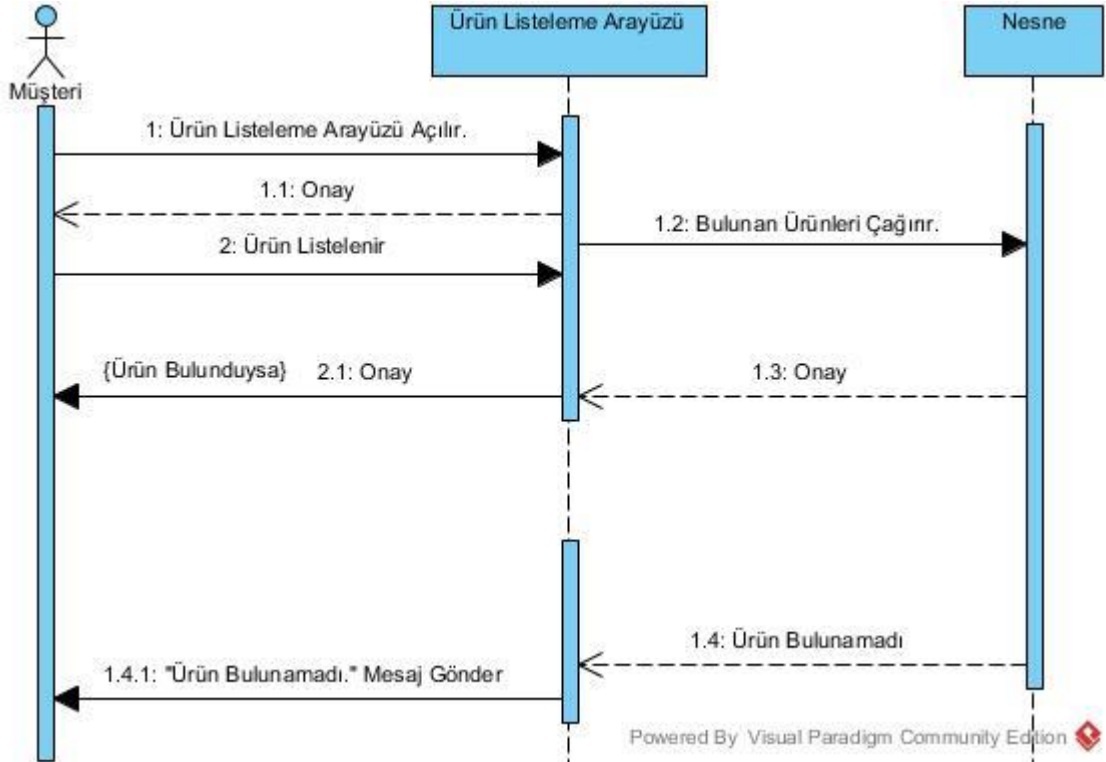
Müşteri

Ürün Listeleme Arayüzü

Nesne

1: Ürün Listeleme Arayüzü Açılır.

1.1: Onay

1.2: Bulunan Ürünleri Çağırır.

2: Ürün Listelenir

{Ürün Bulunduysa} 2.1: Onay

1.3: Onay

1.4: Ürün Bulunamadı

1.4.1: "Ürün Bulunamadı." Mesaj Gönder

Powered By Visual Paradigm Community Edition